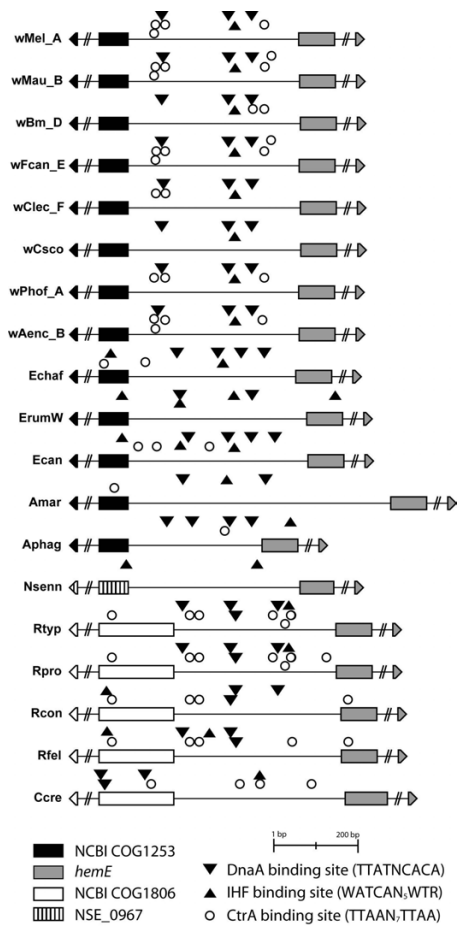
wMel_A

wMau_B

wBm_D

wFcan_E

wClec_F

wCsco

wPhof_A

wAenc_B

Echaf

ErumW

Ecan

Amar

Aphag

Nsenn

Rtyp

Rpro

Rcon

Rfel

Ccre

1 bp 200 bp

NCBI COG1253
*hemE*
NCBI COG1806
NSE_0967

DnaA binding site (TTATNCACA)
IHF binding site (WATCAN$_4$WTR)
CtrA binding site (TTAAN$_7$TTAA)